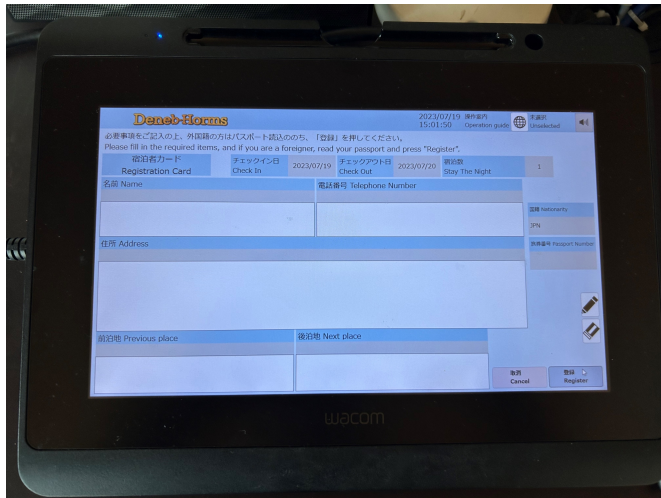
Deneb-Horns

2023/07/19 15:01:50 操作案内 Operation guide 未選択 Unselected

必要事項をご記入の上、外国籍の方はパスポート読込ののち、「登録」を押してください。
Please fill in the required items, and if you are a foreigner, read your passport and press "Register".

宿泊者カード Registration Card
チェックイン日 Check In 2023/07/19
チェックアウト日 Check Out 2023/07/20
宿泊数 Stay The Night 1

名前 Name
電話番号 Telephone Number
国籍 Nationality
JPN
旅券番号 Passport Number
住所 Address
前泊地 Previous place
後泊地 Next place

取消 Cancel
登録 Register

wacom